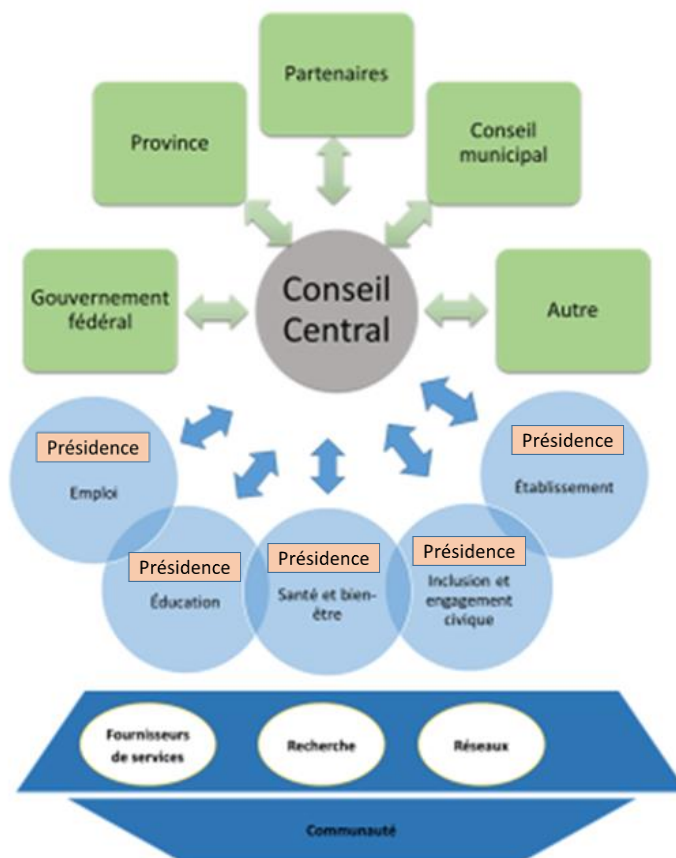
Partenaires

Province

Conseil municipal

Gouvernement fédéral

Conseil Central

Autre

Présidence

Emploi

Présidence

Établissement

Présidence

Éducation

Présidence

Santé et bien-être

Présidence

Inclusion et engagement civique

Fournisseurs de services

Recherche

Réseaux

Communauté